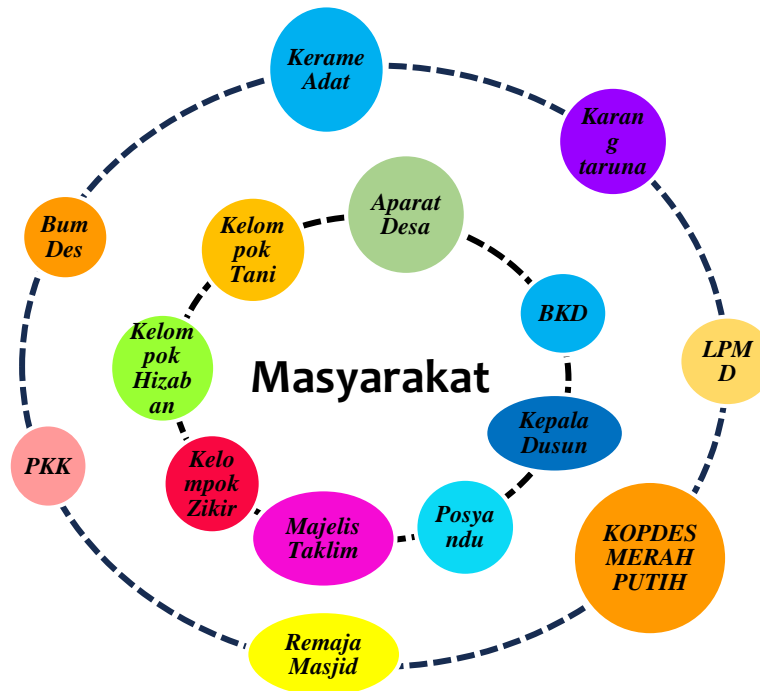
Kerame Adat

Karan g taruna

Bum Des

Aparat Desa

Kelom pok Tani

BKD

LPM D

Kelom pok Hizab an

Masyarakat

Kepala Dusun

PKK

Kelo mpok Zikir

Majelis Taklim

Posya ndu

KOPDES MERAH PUTIH

Remaja Masjid